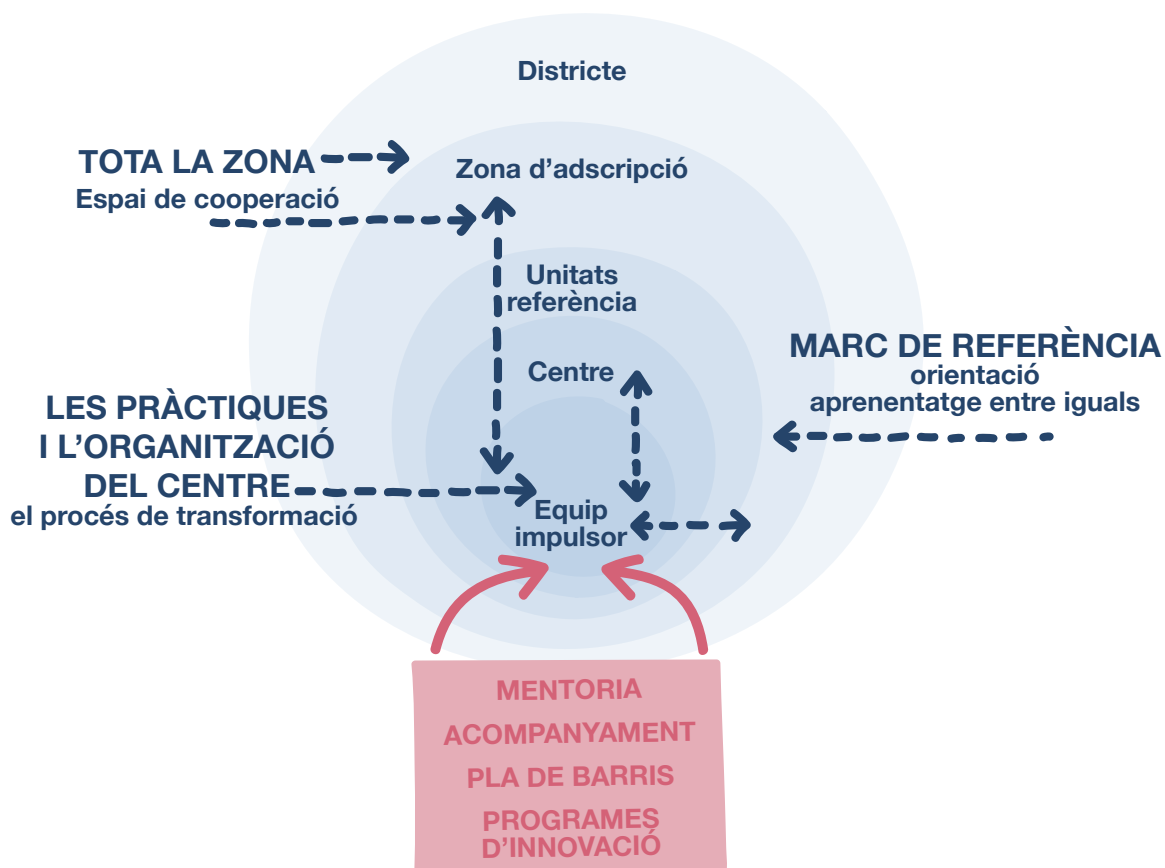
Districte

TOTA LA ZONA
Espai de cooperació

Zona d'adscripció

Unitats referència

Centre

MARC DE REFERÈNCIA
orientació
aprenentatge entre iguals

LES PRÀCTIQUES I L'ORGANITZACIÓ DEL CENTRE
el procés de transformació

Equip impulsor

MENTORIA
ACOMPANYAMENT
PLA DE BARRIS
PROGRAMES D'INNOVACIÓ